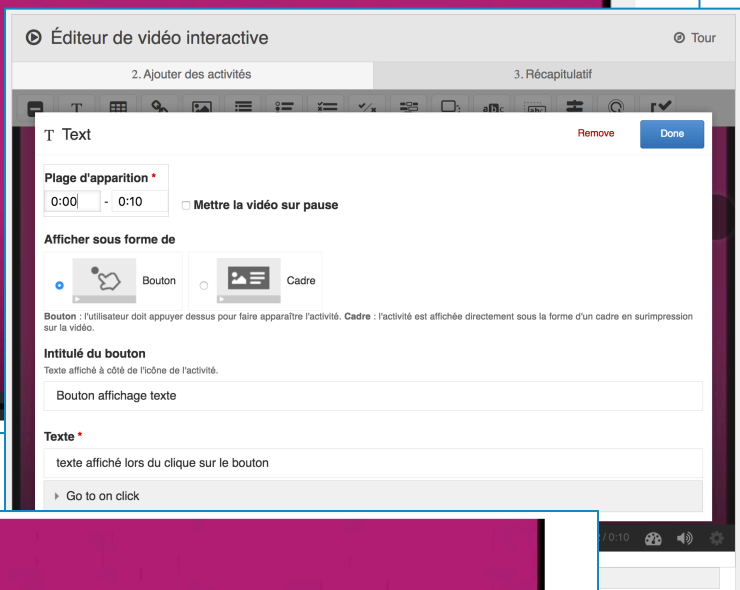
Éditeur de vidéo interactive

Tour

2. Ajouter des activités

3. Récapitulatif

Text

Remove

Done

Plage d'apparition *

0:00 - 0:10

Mettre la vidéo sur pause

Afficher sous forme de

Bouton

Cadre

Bouton : l'utilisateur doit appuyer dessus pour faire apparaître l'activité. Cadre : l'activité est affichée directement sous la forme d'un cadre en surimpression sur la vidéo.

Intitulé du bouton

Texte affiché à côté de l'icône de l'activité.

Bouton affichage texte

Texte *

texte affiché lors du clique sur le bouton

Go to on click

/ 0:10